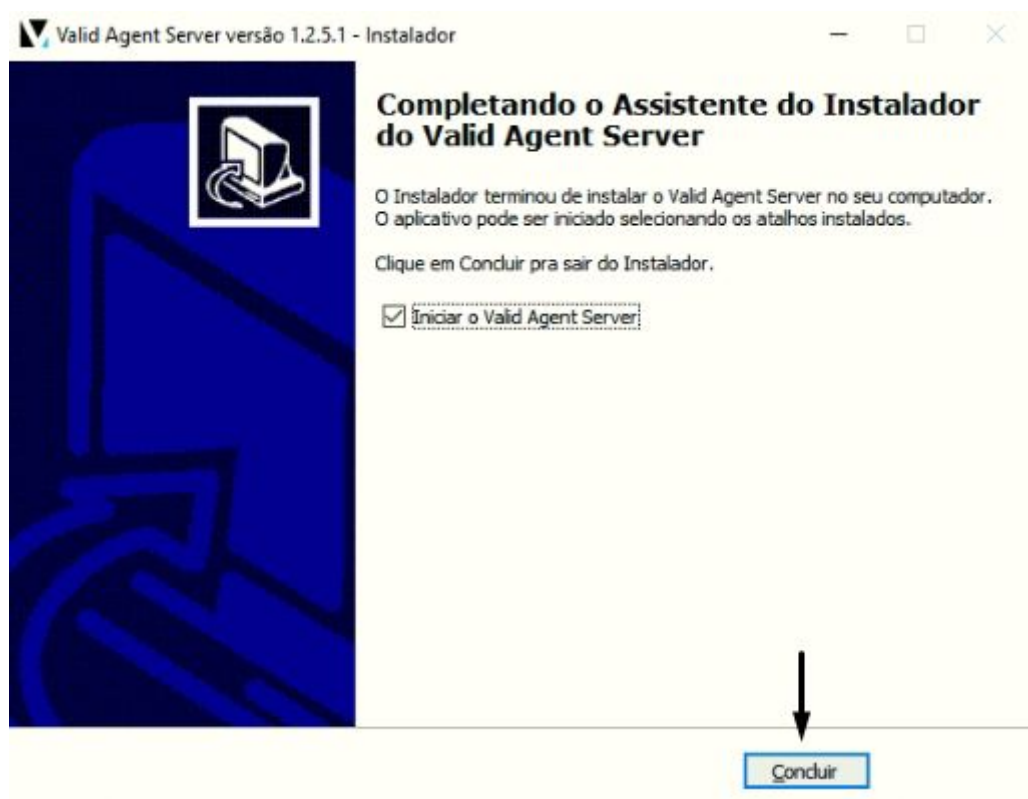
Valid Agent Server versão 1.2.5.1 - Instalador

Completando o Assistente do Instalador do Valid Agent Server

O Instalador terminou de instalar o Valid Agent Server no seu computador. O aplicativo pode ser iniciado selecionando os atalhos instalados.

Clique em Concluir pra sair do Instalador.

☑ Iniciar o Valid Agent Server

Concluir